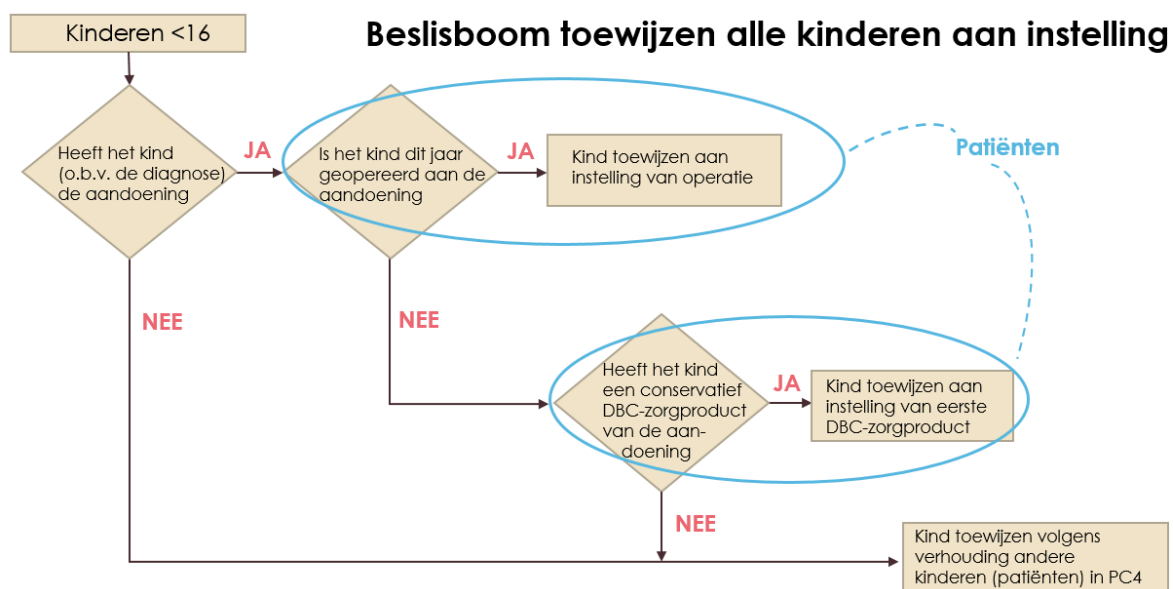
Kinderen <16

Beslisboom toewijzen alle kinderen aan instelling

Heeft het kind (o.b.v. de diagnose) de aandoening

JA

Is het kind dit jaar geopereerd aan de aandoening

JA

Kind toewijzen aan instelling van operatie

Patiënten

NEE

NEE

Heeft het kind een conservatief DBC-zorgproduct van de aandoening

JA

Kind toewijzen aan instelling van eerste DBC-zorgproduct

NEE

Kind toewijzen volgens verhouding andere kinderen (patiënten) in PC4